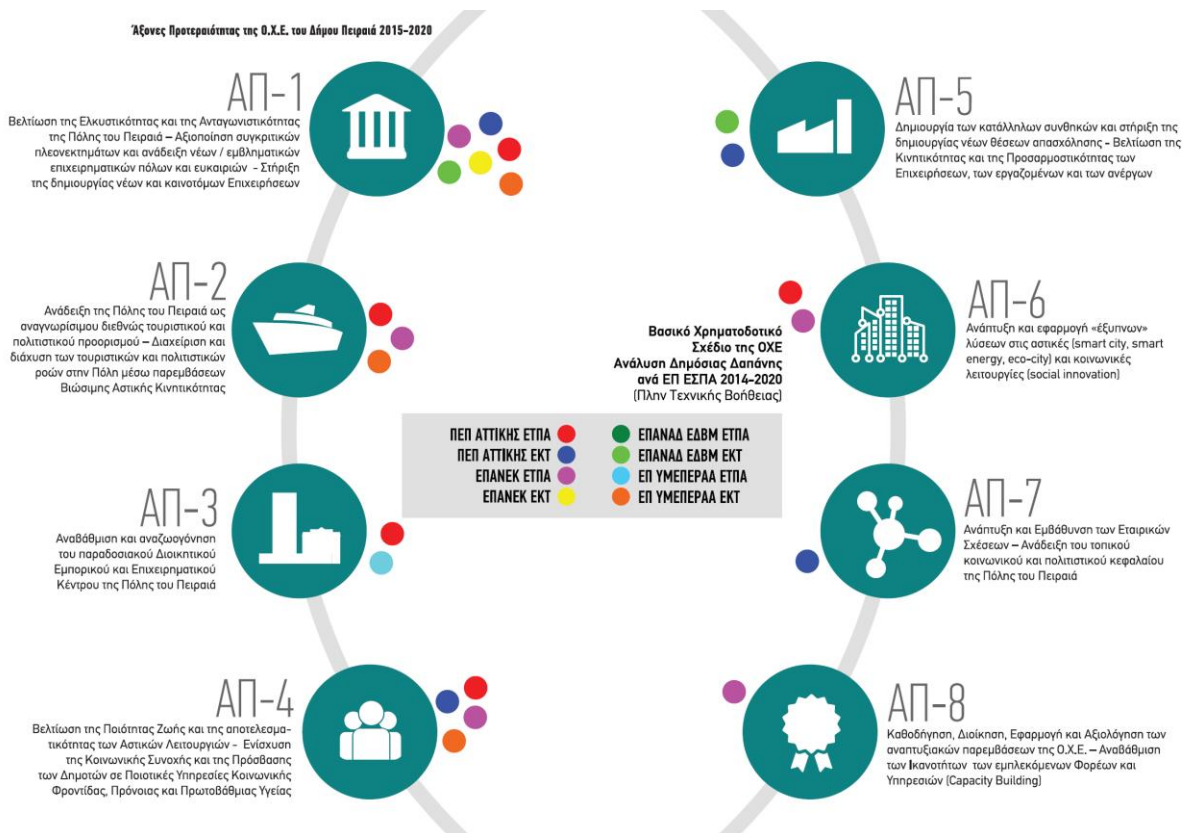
Άξονες Προτεραιότητας της Ο.Χ.Ε. του Δήμου Πειραιά 2015-2020

ΑΠ-1
Βελτίωση της Ελκυστικότητας και της Ανταγωνιστικότητας της Πόλης του Πειραιά – Αξιοποίηση συγκριτικών πλεονεκτημάτων και ανάδειξη νέων / εμβληματικών επιχειρηματικών πόλων και ευκαιριών - Στήριξη της δημιουργίας νέων και καινοτόμων Επιχειρήσεων

ΑΠ-2
Ανάδειξη της Πόλης του Πειραιά ως αναγνωρίσιμου διεθνώς τουριστικού και πολιτιστικού προορισμού – Διαχείριση και διάχυση των τουριστικών και πολιτιστικών ροών στην Πόλη μέσω παρεμβάσεων Βιώσιμης Αστικής Κινητικότητας

ΑΠ-3
Αναβάθμιση και αναζωογόνηση του παραδοσιακού Διοικητικού Εμπορικού και Επιχειρηματικού Κέντρου της Πόλης του Πειραιά

ΑΠ-4
Βελτίωση της Ποιότητας Ζωής και της αποτελεσματικότητας των Αστικών Λειτουργιών - Ενίσχυση της Κοινωνικής Συνοχής και της Πρόσβασης των Δημοτών σε Ποιοτικές Υπηρεσίες Κοινωνικής Φροντίδας, Πρόνοιας και Πρωτοβάθμιας Υγείας

ΑΠ-5
Δημιουργία των κατάλληλων συνθηκών και στήριξη της δημιουργίας νέων θέσεων απασχόλησης - Βελτίωση της Κινητικότητας και της Προσαρμοστικότητας των Επιχειρήσεων, των εργαζομένων και των ανέργων

ΑΠ-6
Ανάπτυξη και εφαρμογή «έξυπνων» λύσεων στις αστικές (smart city, smart energy, eco-city) και κοινωνικές λειτουργίες (social innovation)

Βασικό Χρηματοδοτικό Σχέδιο της ΟΧΕ Ανάλυση Δημόσιας Δαπάνης ανά ΕΠ ΕΣΠΑ 2014-2020 (Πλην Τεχνικής Βοήθειας)

ΠΕΠ ΑΤΤΙΚΗΣ ΕΤΠΑ
ΠΕΠ ΑΤΤΙΚΗΣ ΕΚΤ
ΕΠΑΝΕΚ ΕΤΠΑ
ΕΠΑΝΕΚ ΕΚΤ
ΕΠΑΝΑΔ ΕΔΒΜ ΕΤΠΑ
ΕΠΑΝΑΔ ΕΔΒΜ ΕΚΤ
ΕΠ ΥΜΕΠΕΡΑΑ ΕΤΠΑ
ΕΠ ΥΜΕΠΕΡΑΑ ΕΚΤ

ΑΠ-7
Ανάπτυξη και Εμβάθυνση των Εταιρικών Σχέσεων – Ανάδειξη του τοπικού κοινωνικού και πολιτιστικού κεφαλαίου της Πόλης του Πειραιά

ΑΠ-8
Καθοδήγηση, Διοίκηση, Εφαρμογή και Αξιολόγηση των αναπτυξιακών παρεμβάσεων της Ο.Χ.Ε. – Αναβάθμιση των Ικανοτήτων των εμπλεκόμενων Φορέων και Υπηρεσιών (Capacity Building)